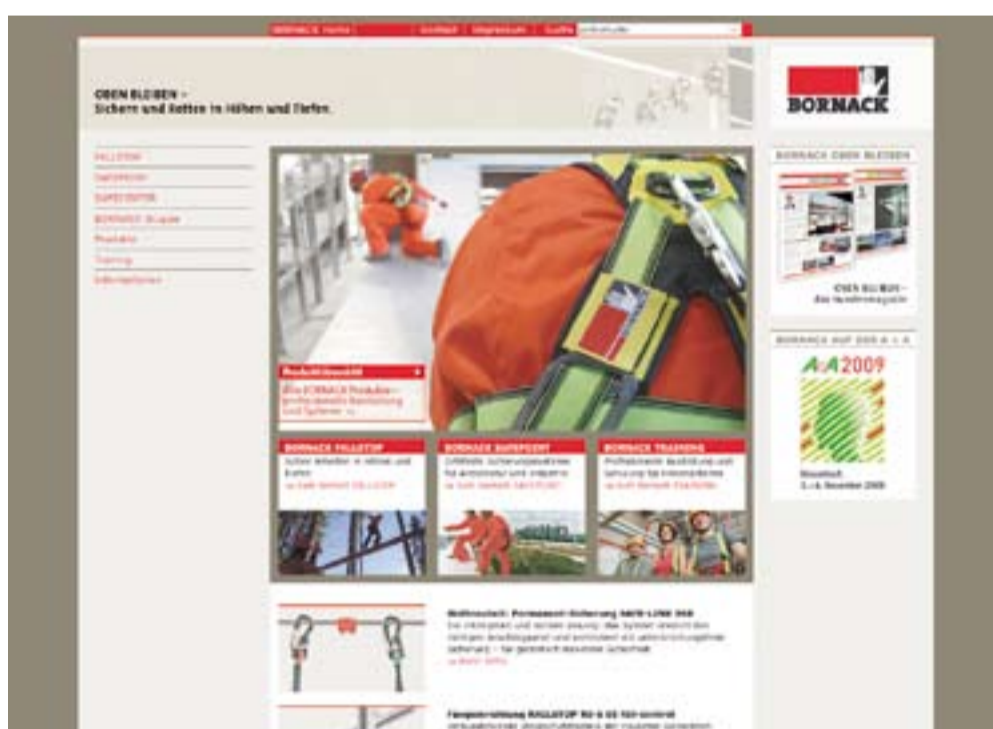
BORNACK Home | Kontakt | Impressum | Suche

OBEN BLEIBEN –
Sichern und Retten in Höhen und Tiefen.

BORNACK

FALLSTOP
SAFEPOINT
SUPERPOINT
BORNACK Gruppe
Produkte
Training
Informationen

BORNACK OBEN BLEIBEN

OBEN BLEIBEN –
das Kundenmagazin

BORNACK AUF DER A + A

A+A 2009

Düsseldorf
3.–6. November 2009

Produktübersicht
Alle BORNACK Produkte – professionelle Ausrüstung und Systeme »

BORNACK FALLSTOP
Sicher Arbeiten in Höhen und Tiefen
» zum BORNACK FALLSTOP

BORNACK SUPERPOINT
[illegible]
» zum BORNACK SUPERPOINT

BORNACK TRAINING
Professionelle Ausbildung und Schulung für Anwender
» zum BORNACK Training

Weltneuheit: Permanent-Sicherung SAFE-LINE 360
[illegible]
» mehr Infos

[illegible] FALLSTOP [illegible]
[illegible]